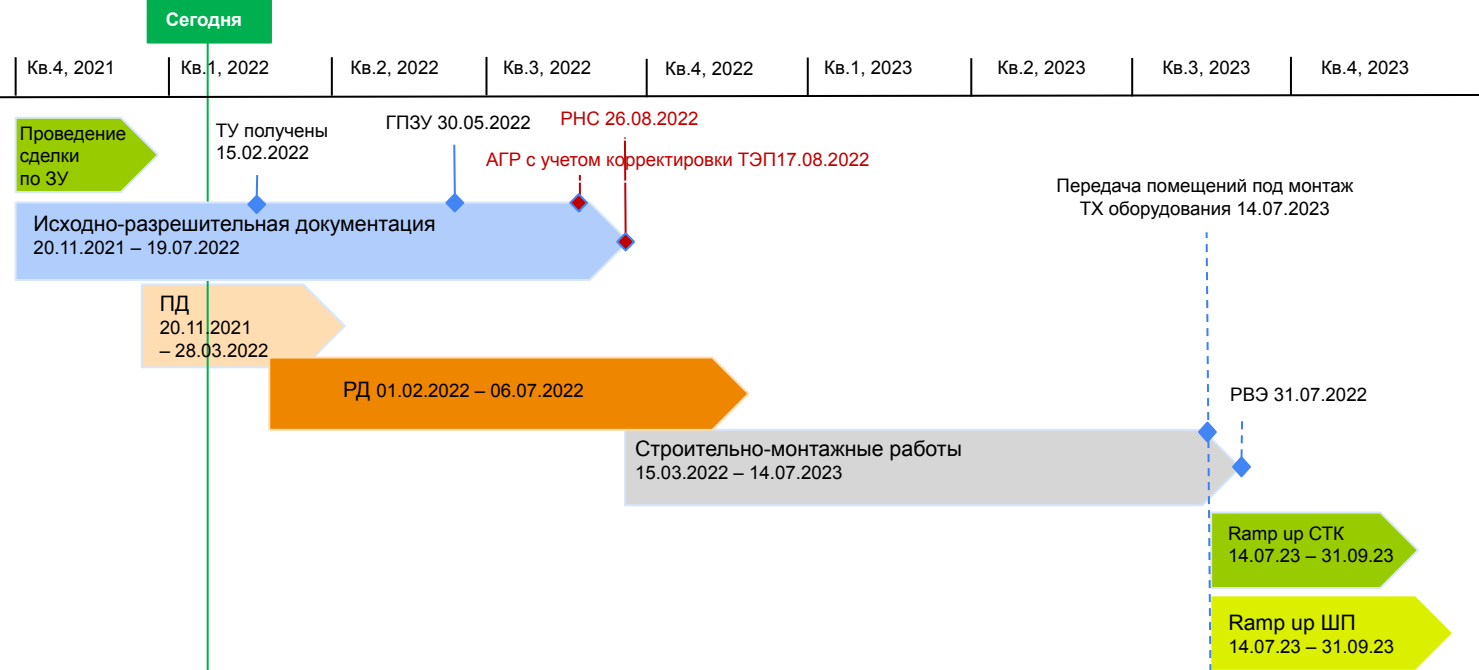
Сегодня

| Кв.4, 2021 | Кв.1, 2022 | Кв.2, 2022 | Кв.3, 2022 | Кв.4, 2022 | Кв.1, 2023 | Кв.2, 2023 | Кв.3, 2023 | Кв.4, 2023 |
|---|---|---|---|---|---|---|---|---|

Проведение сделки по ЗУ

ТУ получены 15.02.2022

ГПЗУ 30.05.2022

РНС 26.08.2022

АГР с учетом корректировки ТЭП17.08.2022

Передача помещений под монтаж ТХ оборудования 14.07.2023

Исходно-разрешительная документация 20.11.2021 – 19.07.2022

ПД 20.11.2021 – 28.03.2022

РД 01.02.2022 – 06.07.2022

РВЭ 31.07.2022

Строительно-монтажные работы 15.03.2022 – 14.07.2023

Ramp up СТК 14.07.23 – 31.09.23

Ramp up ШП 14.07.23 – 31.09.23